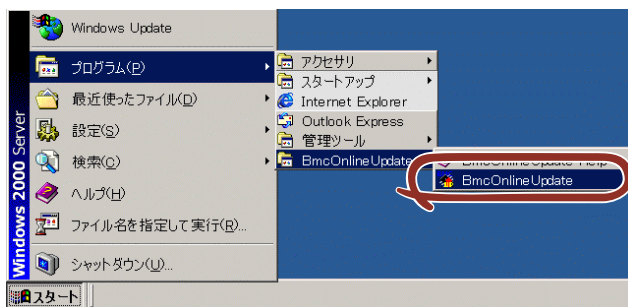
Windows Update
プログラム(P)
最近使ったファイル(D)
設定(S)
検索(C)
ヘルプ(H)
ファイル名を指定して実行(R)...
シャットダウン(U)...
Windows 2000 Server
スタート
アクセサリ
スタートアップ
Internet Explorer
Outlook Express
管理ツール
BmcOnlineUpdate
BmcOnlineUpdate Help
BmcOnlineUpdate